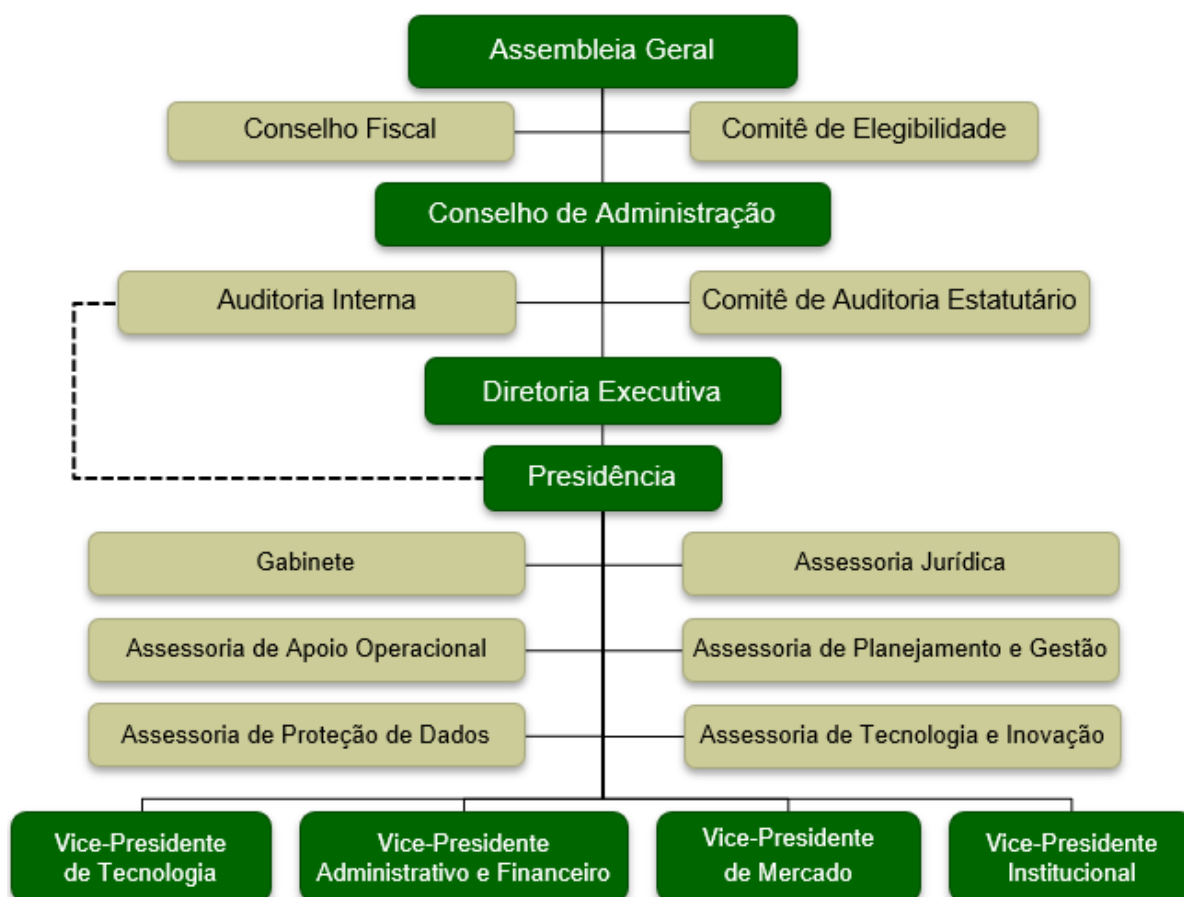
Assembleia Geral

Conselho Fiscal

Comitê de Elegibilidade

Conselho de Administração

Auditoria Interna

Comitê de Auditoria Estatutário

Diretoria Executiva

Presidência

Gabinete

Assessoria Jurídica

Assessoria de Apoio Operacional

Assessoria de Planejamento e Gestão

Assessoria de Proteção de Dados

Assessoria de Tecnologia e Inovação

Vice-Presidente de Tecnologia

Vice-Presidente Administrativo e Financeiro

Vice-Presidente de Mercado

Vice-Presidente Institucional